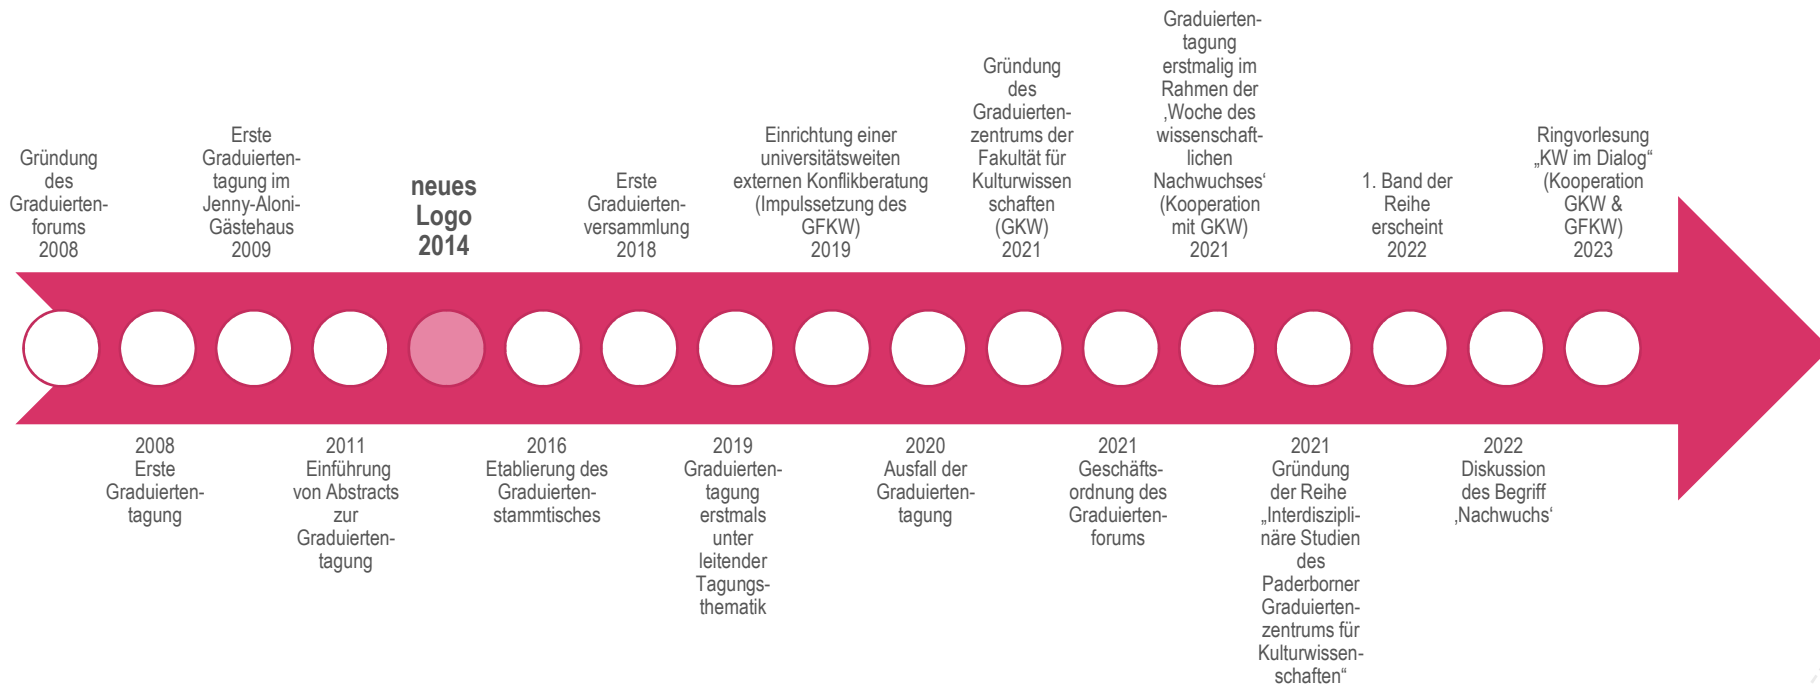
Gründung des Graduiertenforums 2008

2008 Erste Graduiertentagung

Erste Graduiertentagung im Jenny-Aloni-Gästehaus 2009

2011 Einführung von Abstracts zur Graduiertentagung

**neues Logo 2014**

2016 Etablierung des Graduiertenstammtisches

Erste Graduiertenversammlung 2018

2019 Graduiertentagung erstmals unter leitender Tagungsthematik

Einrichtung einer universitätsweiten externen Konflikberatung (Impulssetzung des GFKW) 2019

2020 Ausfall der Graduiertentagung

Gründung des Graduiertenzentrums der Fakultät für Kulturwissen schaften (GKW) 2021

2021 Geschäftsordnung des Graduiertenforums

Graduiertentagung erstmalig im Rahmen der ‚Woche des wissenschaftlichen Nachwuchses' (Kooperation mit GKW) 2021

2021 Gründung der Reihe „Interdisziplinäre Studien des Paderborner Graduiertenzentrums für Kulturwissenschaften"

1. Band der Reihe erscheint 2022

2022 Diskussion des Begriff ‚Nachwuchs'

Ringvorlesung „KW im Dialog" (Kooperation GKW & GFKW) 2023